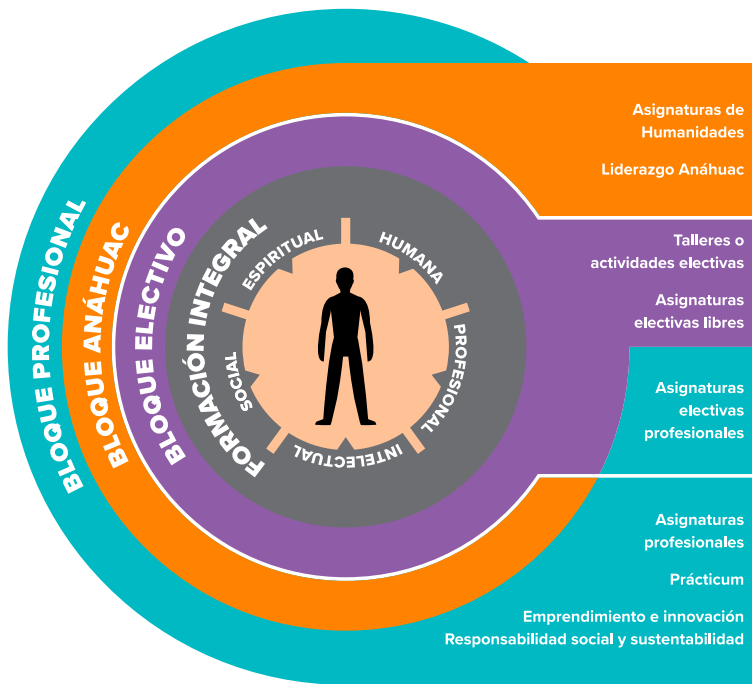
BLOQUE PROFESIONAL
BLOQUE ANÁHUAC
BLOQUE ELECTIVO
FORMACIÓN INTEGRAL
ESPIRITUAL
HUMANA
PROFESIONAL
INTELECTUAL
SOCIAL

Asignaturas de Humanidades

Liderazgo Anáhuac

Talleres o actividades electivas

Asignaturas electivas libres

Asignaturas electivas profesionales

Asignaturas profesionales

Prácticum

Emprendimiento e innovación
Responsabilidad social y sustentabilidad